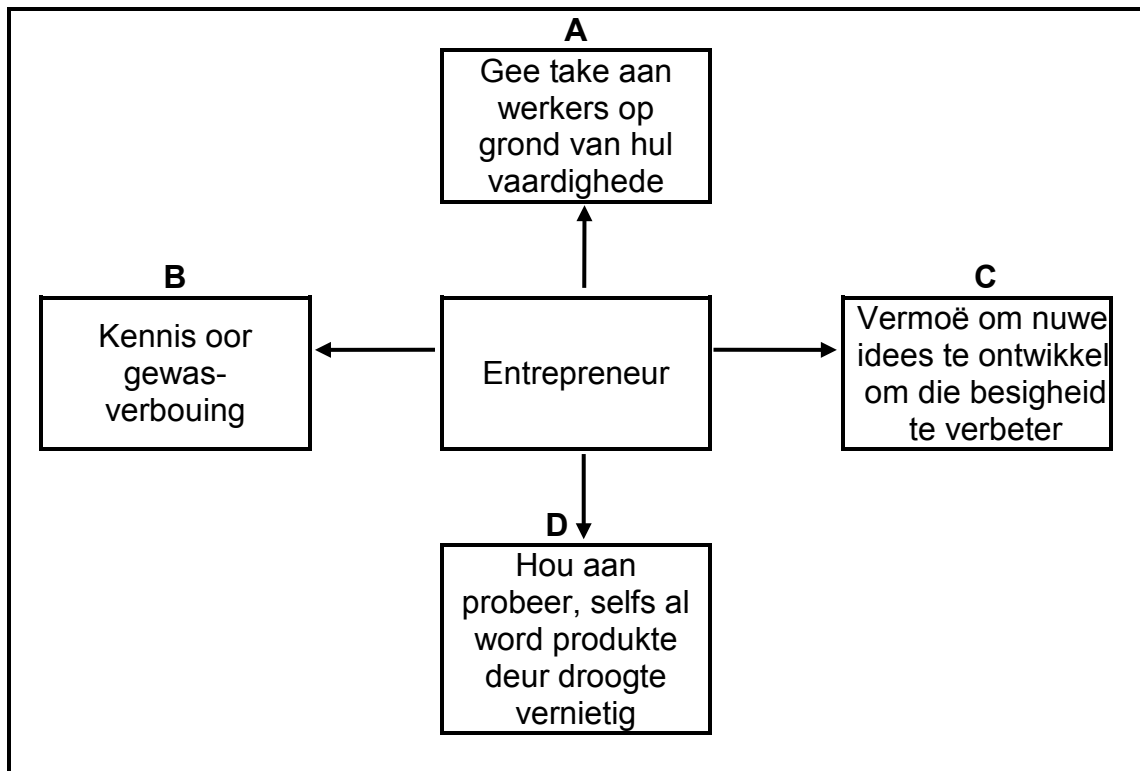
A

Gee take aan werkers op grond van hul vaardighede

B

Kennis oor gewasverbouing

Entrepreneur

C

Vermoë om nuwe idees te ontwikkel om die besigheid te verbeter

D

Hou aan probeer, selfs al word produkte deur droogte vernietig